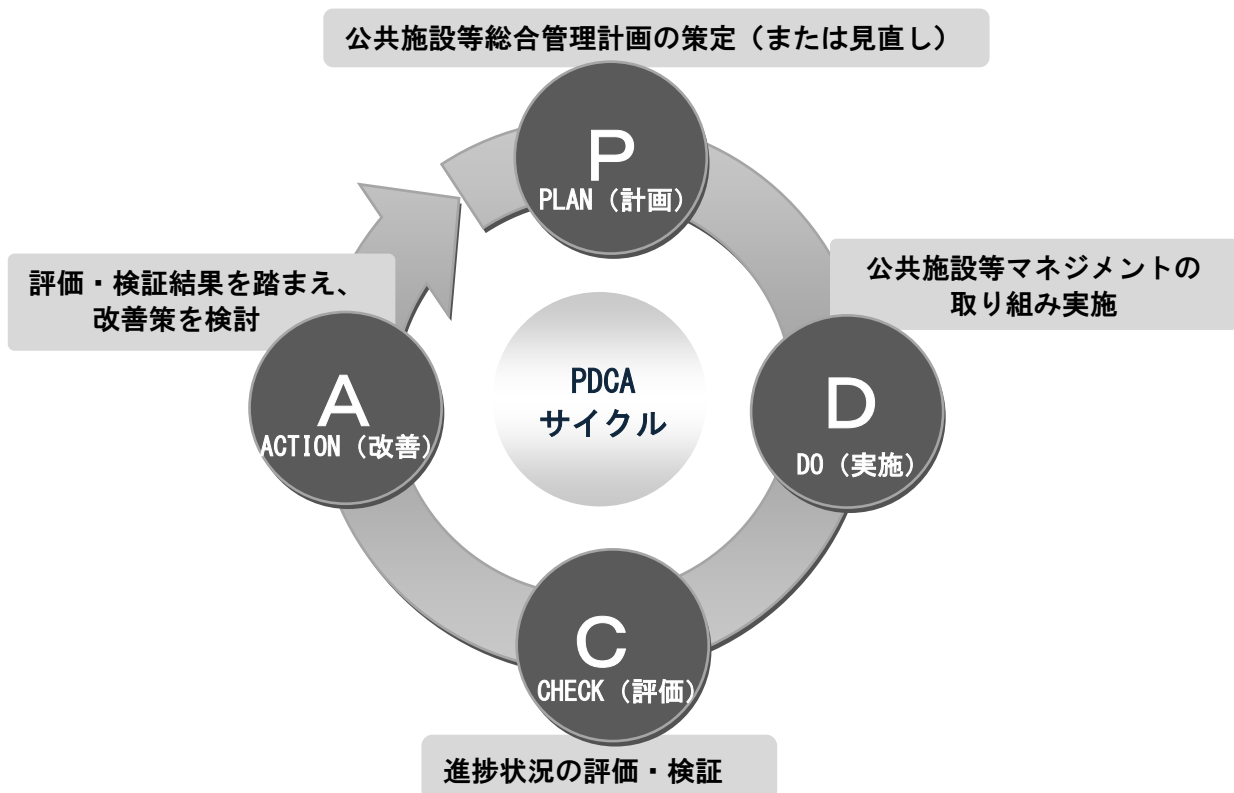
公共施設等総合管理計画の策定（または見直し）

P
PLAN（計画）

公共施設等マネジメントの取り組み実施

D
DO（実施）

C
CHECK（評価）

進捗状況の評価・検証

A
ACTION（改善）

評価・検証結果を踏まえ、改善策を検討

PDCA
サイクル